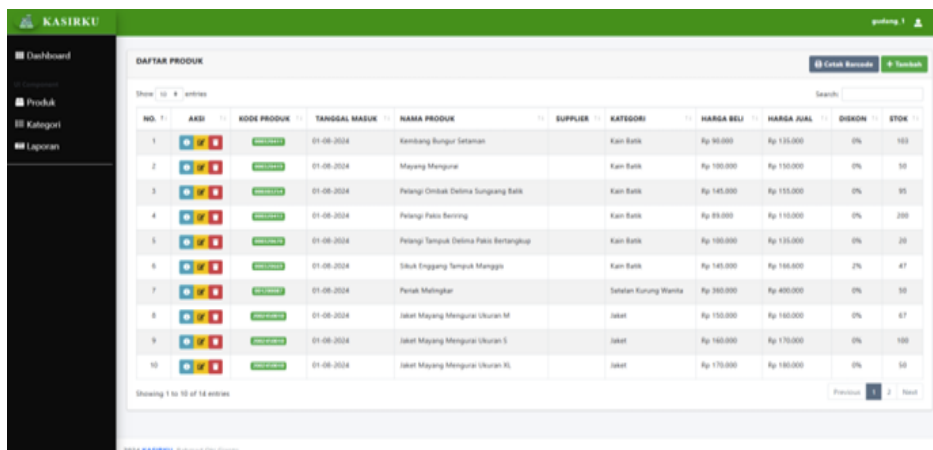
KASIRKU

gudang.1

Dashboard

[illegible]

Produk

Kategori

Laporan

DAFTAR PRODUK

Cetak Barcode

+ Tambah

Show 10 entries

Search:

| NO. | AKSI | KODE PRODUK | TANGGAL MASUK | NAMA PRODUK | SUPPLIER | KATEGORI | HARGA BELI | HARGA JUAL | DISKON | STOK |
|---|---|---|---|---|---|---|---|---|---|---|
| 1 | | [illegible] | 01-08-2024 | Kembang Bungur Setaman | | Kain Batik | Rp 90.000 | Rp 135.000 | 0% | 103 |
| 2 | | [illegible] | 01-08-2024 | Mayang Mengurai | | Kain Batik | Rp 100.000 | Rp 150.000 | 0% | 50 |
| 3 | | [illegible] | 01-08-2024 | Pelangi Ombak Delima Sungsang Batik | | Kain Batik | Rp 145.000 | Rp 155.000 | 0% | 95 |
| 4 | | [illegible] | 01-08-2024 | Pelangi Pakis Berining | | Kain Batik | Rp 89.000 | Rp 110.000 | 0% | 200 |
| 5 | | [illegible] | 01-08-2024 | Pelangi Tampuk Delima Pakis Bertangkup | | Kain Batik | Rp 100.000 | Rp 135.000 | 0% | 20 |
| 6 | | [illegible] | 01-08-2024 | Sikuk Enggang Tampuk Manggis | | Kain Batik | Rp 145.000 | Rp 166.600 | 2% | 47 |
| 7 | | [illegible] | 01-08-2024 | Pantak Melingkar | | Setelan Kurung Wanita | Rp 360.000 | Rp 400.000 | 0% | 50 |
| 8 | | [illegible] | 01-08-2024 | Jaket Mayang Mengurai Ukuran M | | Jaket | Rp 150.000 | Rp 160.000 | 0% | 67 |
| 9 | | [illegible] | 01-08-2024 | Jaket Mayang Mengurai Ukuran S | | Jaket | Rp 160.000 | Rp 170.000 | 0% | 100 |
| 10 | | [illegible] | 01-08-2024 | Jaket Mayang Mengurai Ukuran XL | | Jaket | Rp 170.000 | Rp 180.000 | 0% | 50 |

Showing 1 to 10 of 14 entries

Previous 1 2 Next

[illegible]